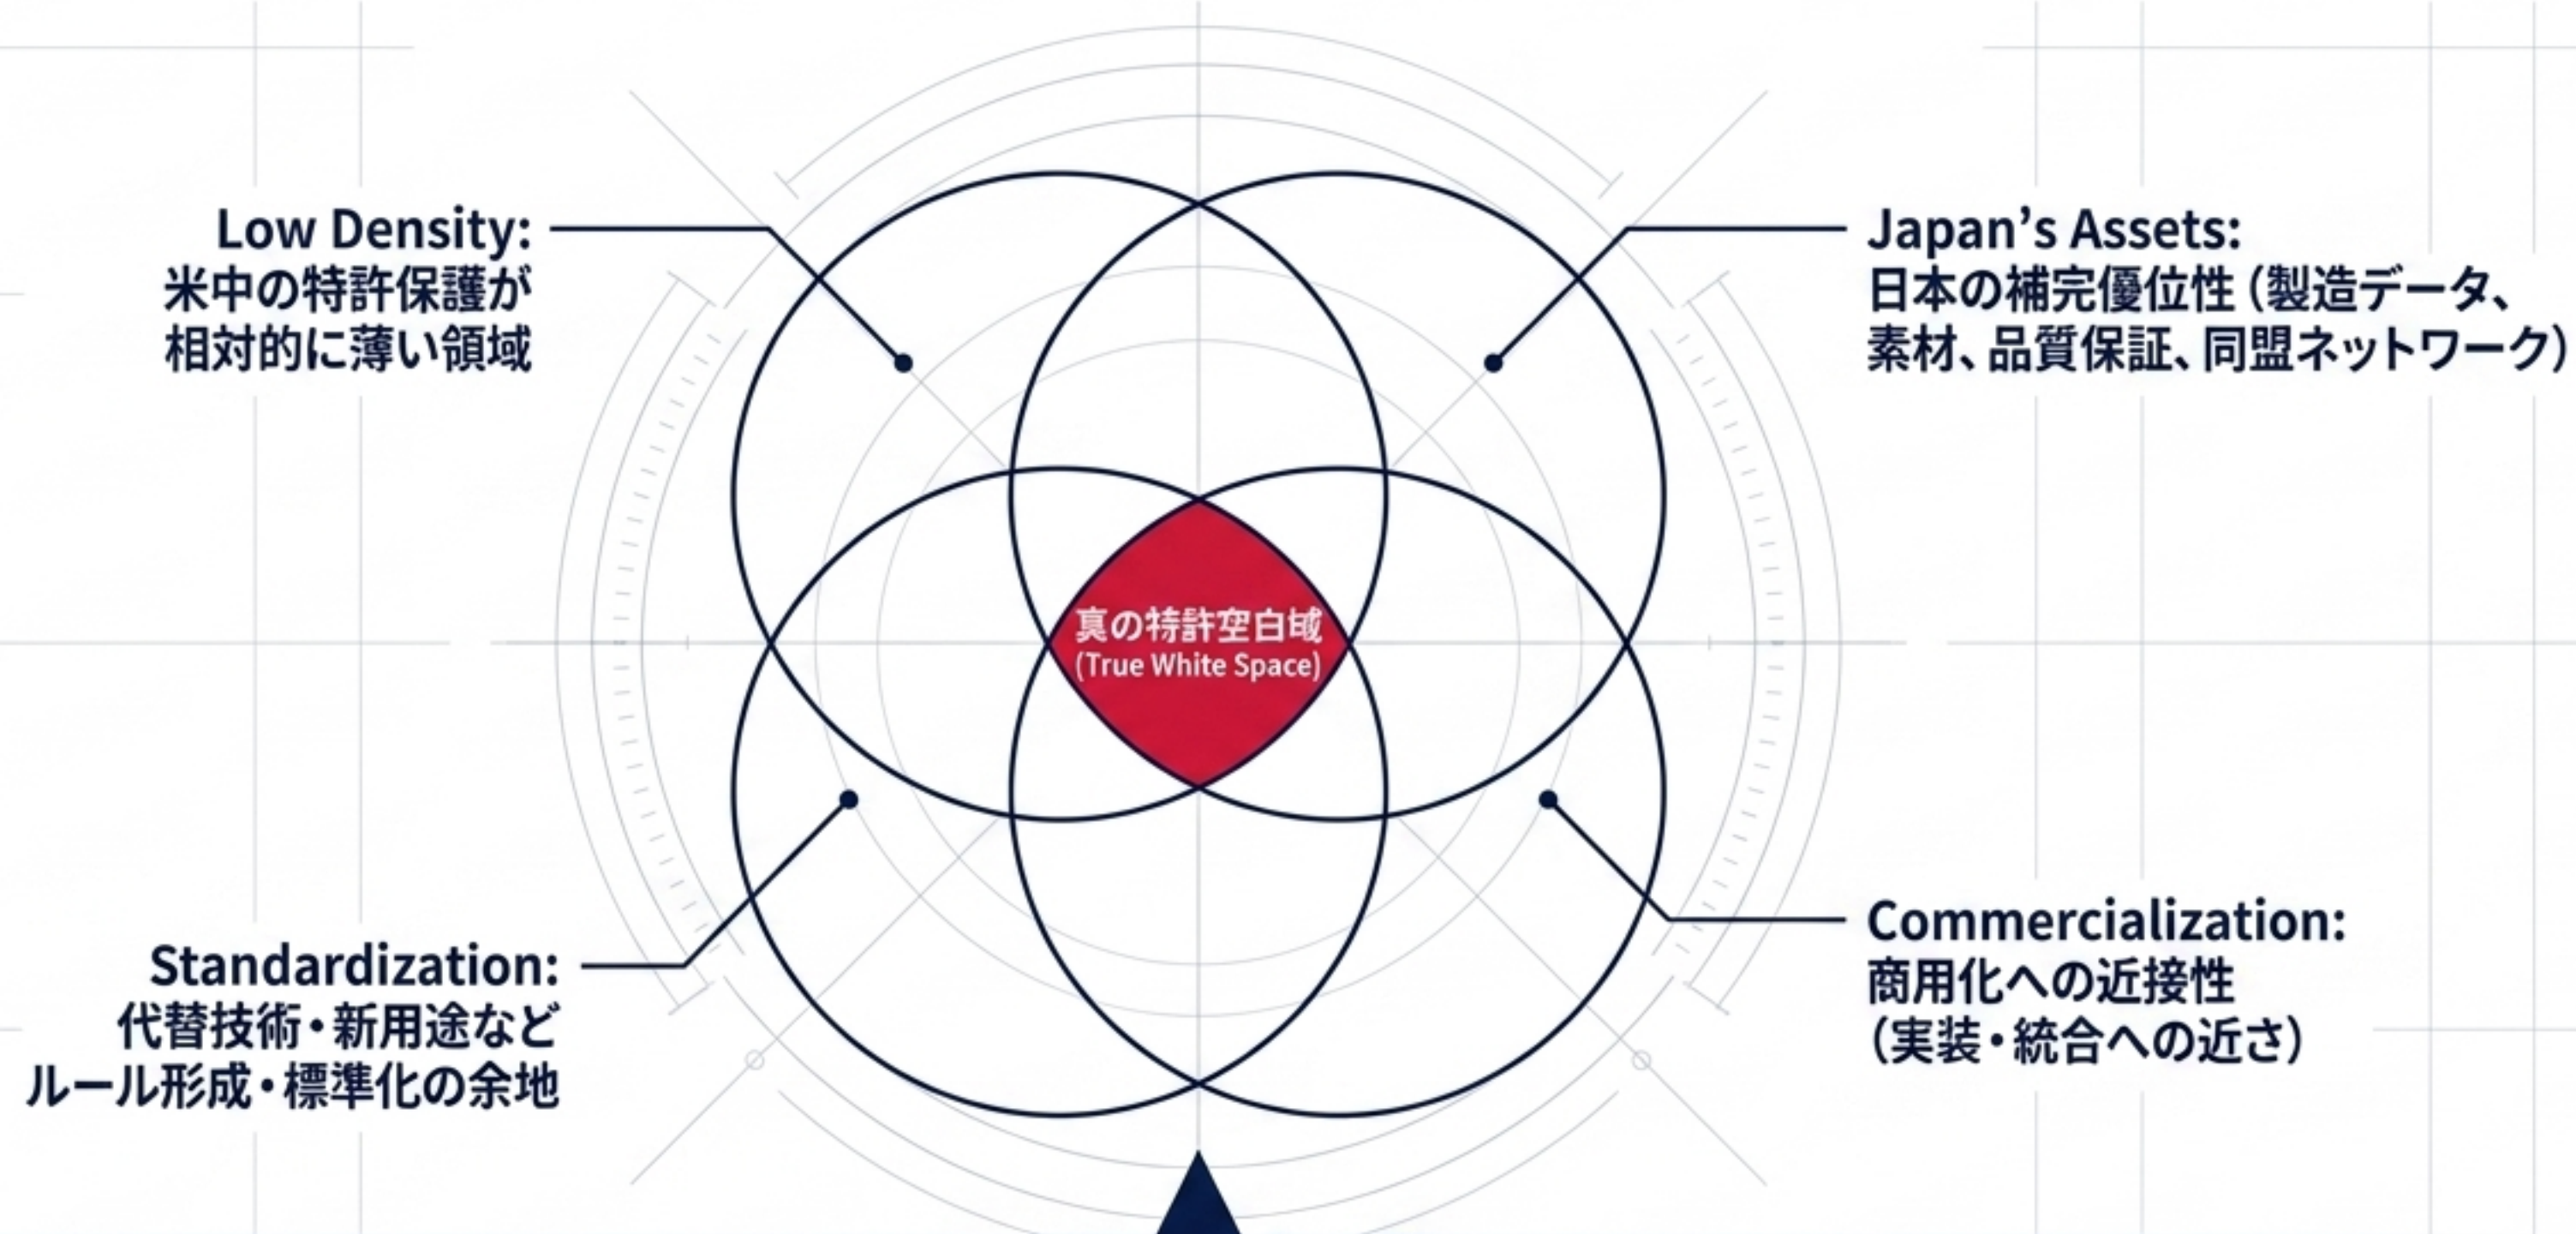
Low Density:
米中の特許保護が相対的に薄い領域

Japan’s Assets:
日本の補完優位性（製造データ、素材、品質保証、同盟ネットワーク）

真の特許空白域
(True White Space)

Standardization:
代替技術・新用途などルール形成・標準化の余地

Commercialization:
商用化への近接性
（実装・統合への近さ）